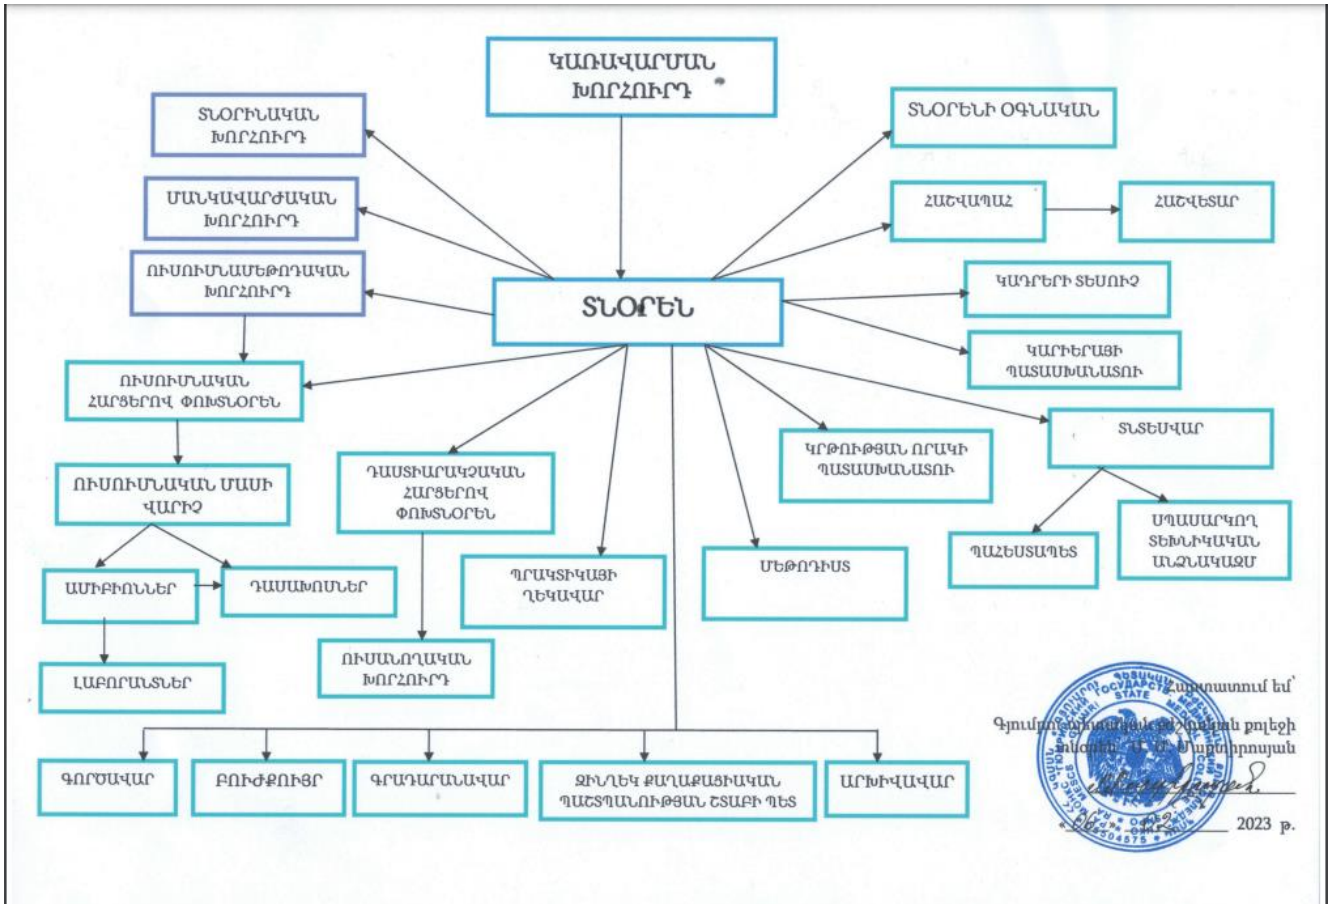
ԿԱՌԱՎԱՐՄԱՆ ԽՈՐՀՈՒՐԴ

ՏՆՕՐԻՆԱԿԱՆ ԽՈՐՀՈՒՐԴ

ՄԱՆԿԱՎԱՐԺԱԿԱՆ ԽՈՐՀՈՒՐԴ

ՈՒՍՈՒՄՆԱՄԵԹՈԴԱԿԱՆ ԽՈՐՀՈՒՐԴ

ՏՆՕՐԵՆԻ ՕԳՆԱԿԱՆ

ՀԱՇՎԱՊԱՀ

ՀԱՇՎԵՏԱՐ

ՏՆՕՐԵՆ

ԿԱԴՐԵՐԻ ՏԵՍՈՒՉ

ԿԱՐԻԵՐԱՅԻ ՊԱՏԱՍԽԱՆԱՏՈՒ

ՈՒՍՈՒՄՆԱԿԱՆ ՀԱՐՑԵՐՈՎ ՓՈԽՏՆՕՐԵՆ

ՈՒՍՈՒՄՆԱԿԱՆ ՄԱՍԻ ՎԱՐԻՉ

ԴԱՍՏԻԱՐԱԿՉԱԿԱՆ ՀԱՐՑԵՐՈՎ ՓՈԽՏՆՕՐԵՆ

ԿՐԹՈՒԹՅԱՆ ՈՐԱԿԻ ՊԱՏԱՍԽԱՆԱՏՈՒ

ՏՆՏԵՍՎԱՐ

ՊԱՀԵՍՏԱՊԵՏ

ՍՊԱՍԱՐԿՈՂ ՏԵԽՆԻԿԱԿԱՆ ԱՆՁՆԱԿԱԶՄ

ԱՄԲԻՈՆՆԵՐ

ԴԱՍԱԽՈՍՆԵՐ

ՊՐԱԿՏԻԿԱՅԻ ՂԵԿԱՎԱՐ

ՄԵԹՈԴԻՍՏ

ԼԱԲՈՐԱՆՏՆԵՐ

ՈՒՍԱՆՈՂԱԿԱՆ ԽՈՐՀՈՒՐԴ

Հաստատում եմ՝
Գյումրու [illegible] քոլեջի տնօրեն Վ.Վ. Մարտիրոսյան
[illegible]
„06" 02 2023 թ.

ԳՈՐԾԱՎԱՐ

ԲՈՒԺՔՈՒՅՐ

ԳՐԱԴԱՐԱՆԱՎԱՐ

ԶԻՆՂԵԿ ՔԱՂԱՔԱՑԻԱԿԱՆ ՊԱՇՏՊԱՆՈՒԹՅԱՆ ՇՏԱԲԻ ՊԵՏ

ԱՐԽԻՎԱՎԱՐ